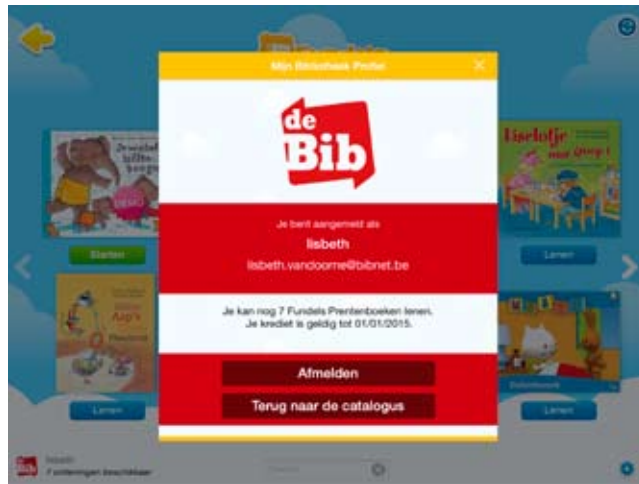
Mijn Bibliotheek Profiel

de Bib

Je bent aangemeld als

lisbeth

lisbeth.vancloorne@bibnet.be

Je kan nog 7 Fundels Prentenboeken lenen.
Je krediet is geldig tot 01/01/2015.

Afmelden

Terug naar de catalogus

Starten

Lenen

Lenen

Lenen

Fiseloetje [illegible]

lisbeth
7 ontleningen beschikbaar